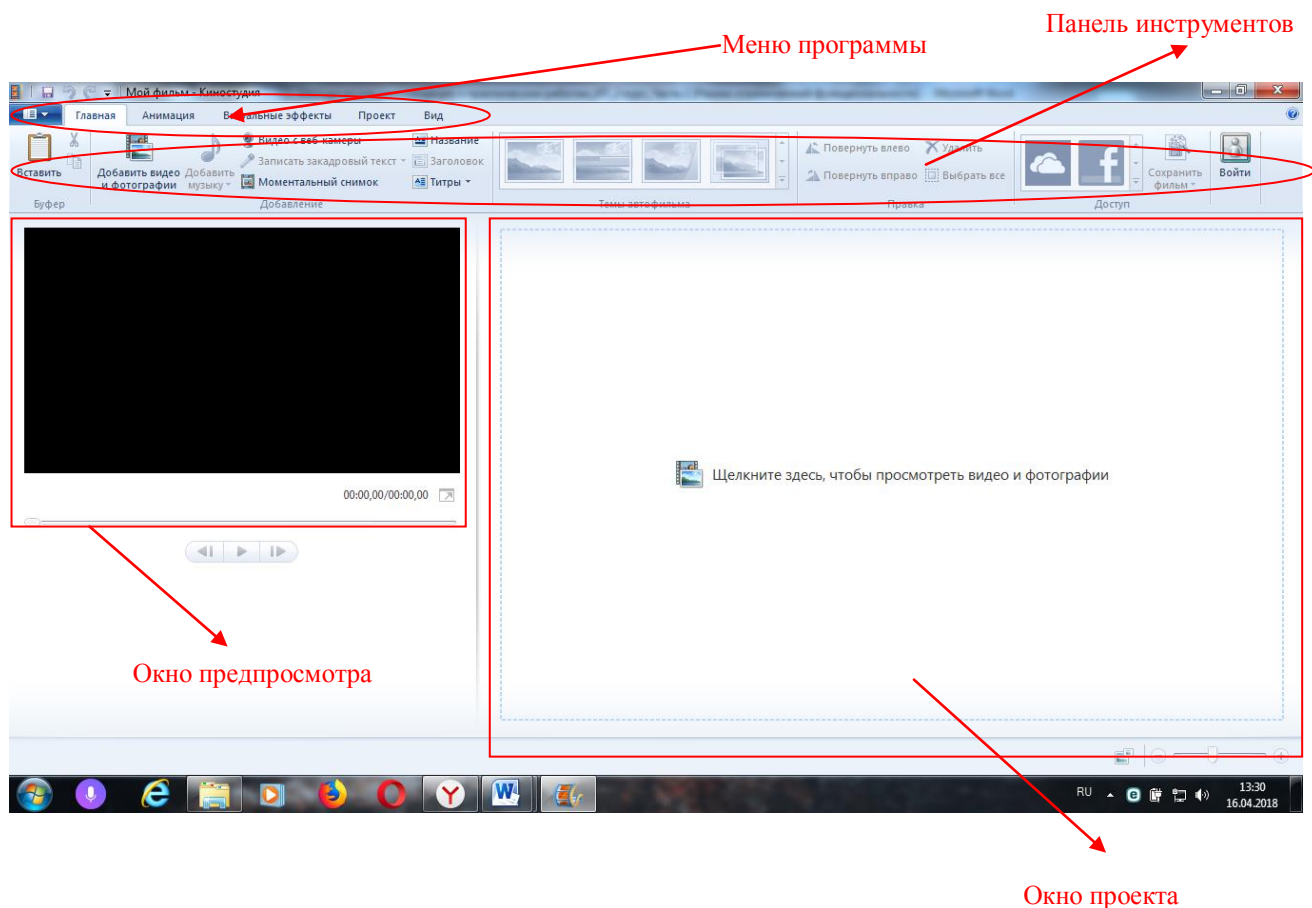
Меню программы

Панель инструментов

Мой фильм - Киностудия

Главная
Анимация
В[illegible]альные эффекты
Проект
Вид

Вставить
Буфер

Добавить видео и фотографии
Добавить музыку
Видео с веб-камеры
Записать закадровый текст
Моментальный снимок
Название
Заголовок
Титры
Добавление

Темы автофильма

Повернуть влево
Повернуть вправо
Удалить
Выбрать все
Правка

Сохранить фильм
Доступ

Войти

00:00,00/00:00,00

Щелкните здесь, чтобы просмотреть видео и фотографии

RU
13:30
16.04.2018

Окно предпросмотра

Окно проекта